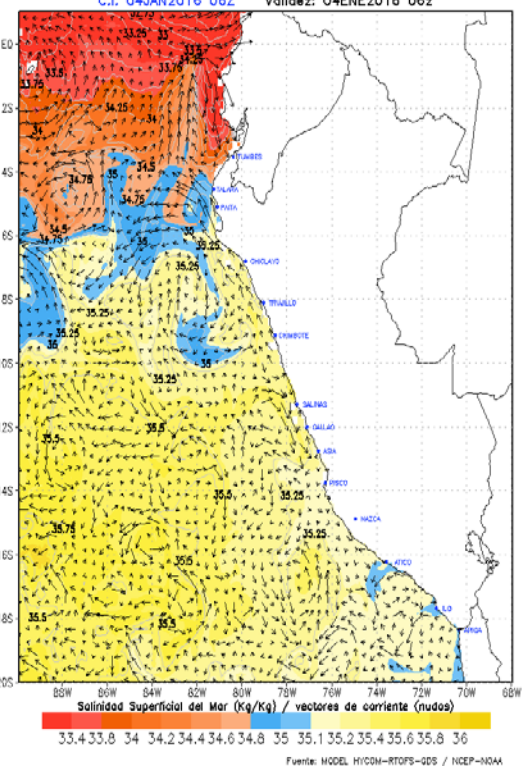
C.I. 04JAN2016 00Z Validez: 04ENE2016 00Z

EQ
2S
4S
6S
8S
10S
12S
14S
16S
18S
20S

32.75
33.25
35
33.5
33.75
33.5
33.75
34.25
34
34.25
34
34.5
34.75
35
34.75
34.5
34.75
35
35
35.25
35.25
35.25
36
35.25
35
35.25
35.5
35.5
35.5
35.25
35.75
35.25
35.5
35.5
35.5

TUMBES
TALARA
PAITA
CHICLAYO
TRUJILLO
CHIMBOTE
SALINAS
CALLAO
ASIA
PISCO
NAZCA
ATICO
ILO
ARICA

88W 86W 84W 82W 80W 78W 76W 74W 72W 70W 68W

Salinidad Superficial del Mar (Kg/Kg) / vectores de corriente (nudos)

33.4 33.8 34 34.2 34.4 34.6 34.8 35 35.1 35.2 35.4 35.6 35.8 36

Fuente: MODEL HYCOM-RTOFS-GDS / NCEP-NOAA